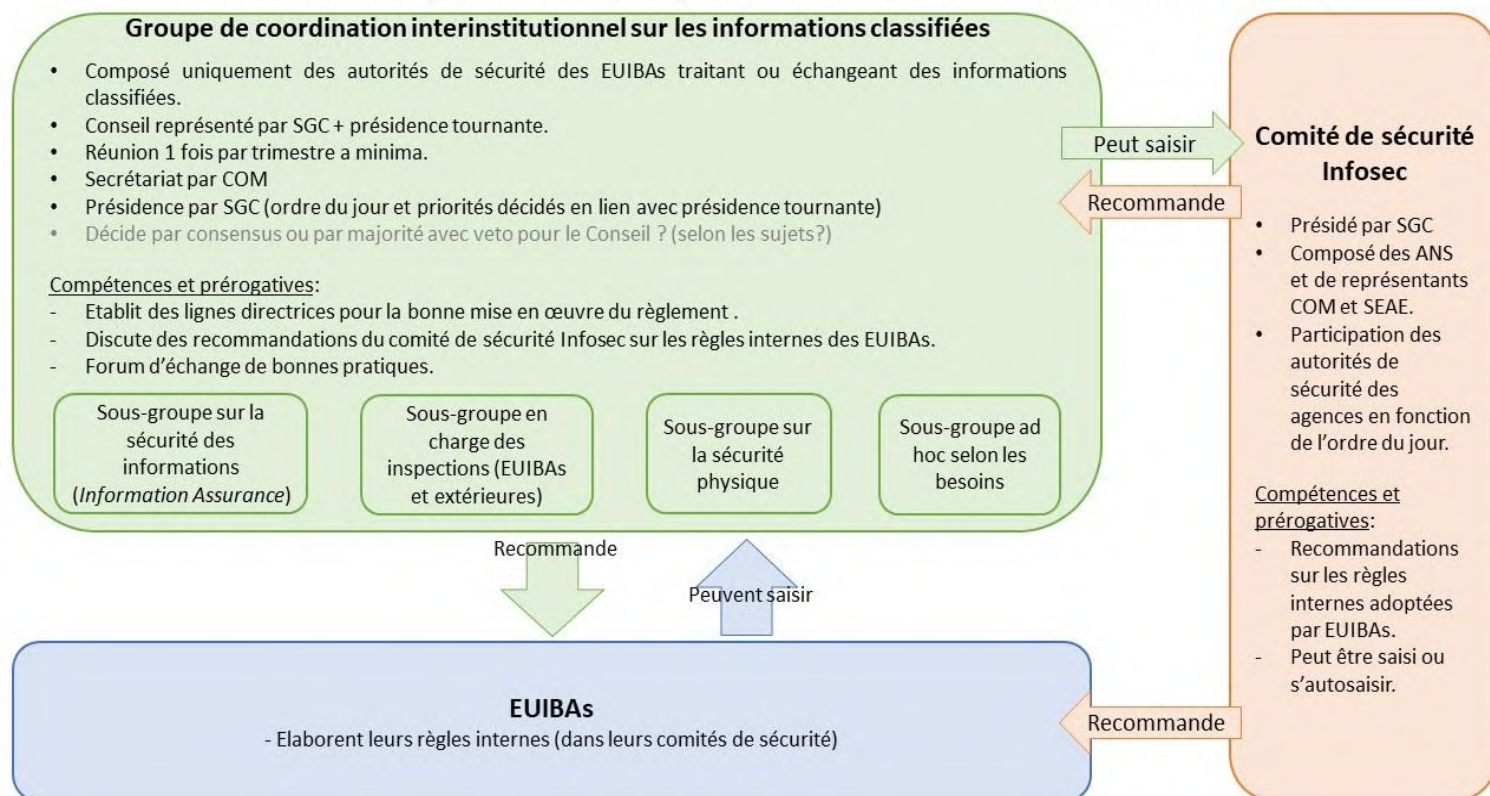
Groupe de coordination interinstitutionnel sur les informations classifiées

- Composé uniquement des autorités de sécurité des EUIBAs traitant ou échangeant des informations classifiées.
- Conseil représenté par SGC + présidence tournante.
- Réunion 1 fois par trimestre a minima.
- Secrétariat par COM
- Présidence par SGC (ordre du jour et priorités décidés en lien avec présidence tournante)
- Décide par consensus ou par majorité avec veto pour le Conseil ? (selon les sujets?)

Compétences et prérogatives:
- Etablit des lignes directrices pour la bonne mise en œuvre du règlement .
- Discute des recommandations du comité de sécurité Infosec sur les règles internes des EUIBAs.
- Forum d'échange de bonnes pratiques.

Sous-groupe sur la sécurité des informations (*Information Assurance*)

Sous-groupe en charge des inspections (EUIBAs et extérieures)

Sous-groupe sur la sécurité physique

Sous-groupe ad hoc selon les besoins

Peut saisir

Recommande

Comité de sécurité Infosec

- Présidé par SGC
- Composé des ANS et de représentants COM et SEAE.
- Participation des autorités de sécurité des agences en fonction de l'ordre du jour.

Compétences et prérogatives:
- Recommandations sur les règles internes adoptées par EUIBAs.
- Peut être saisi ou s'autosaisir.

Recommande

Peuvent saisir

EUIBAs
- Elaborent leurs règles internes (dans leurs comités de sécurité)

Recommande